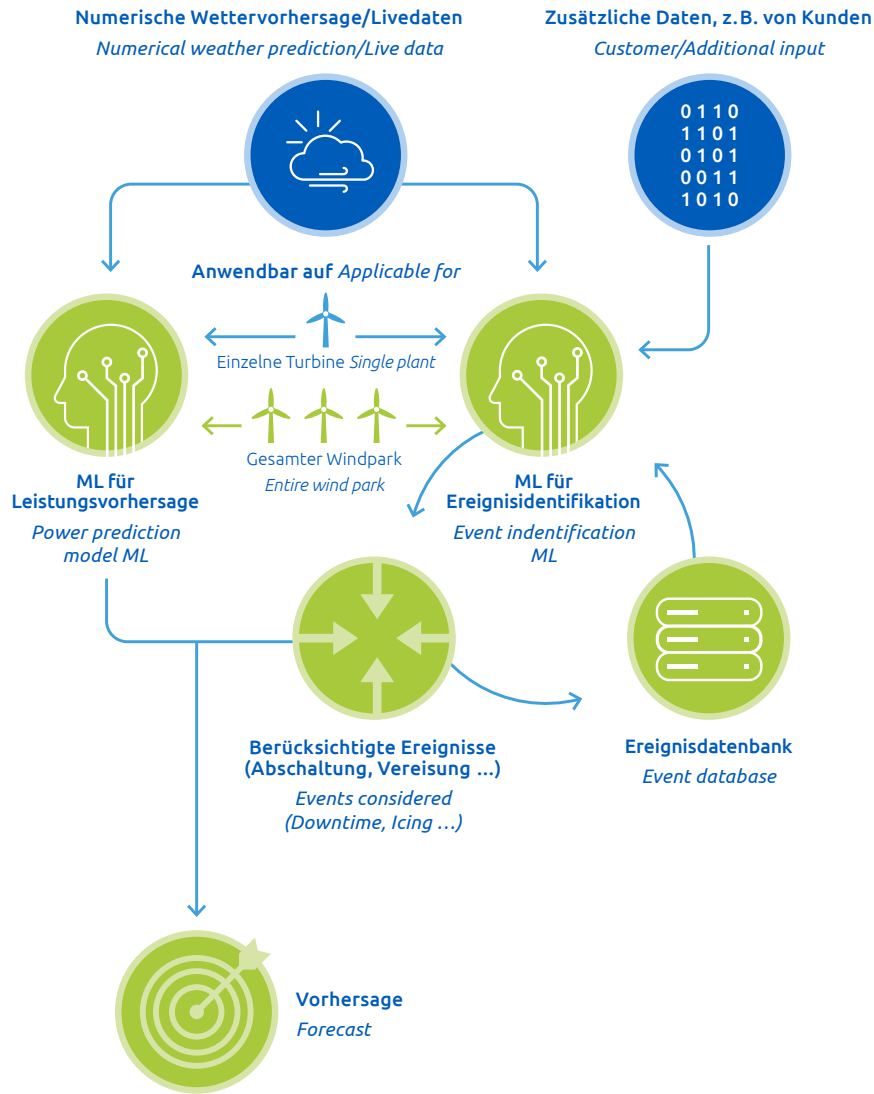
Numerische Wettervorhersage/Livedaten
Numerical weather prediction/Live data

Zusätzliche Daten, z.B. von Kunden
Customer/Additional input

0110
1101
0101
0011
1010

Anwendbar auf Applicable for

Einzelne Turbine Single plant

Gesamter Windpark
Entire wind park

ML für Leistungsvorhersage
Power prediction model ML

ML für Ereignisidentifikation
Event indentification ML

Berücksichtigte Ereignisse (Abschaltung, Vereisung ...)
Events considered (Downtime, Icing ...)

Ereignisdatenbank
Event database

Vorhersage
Forecast